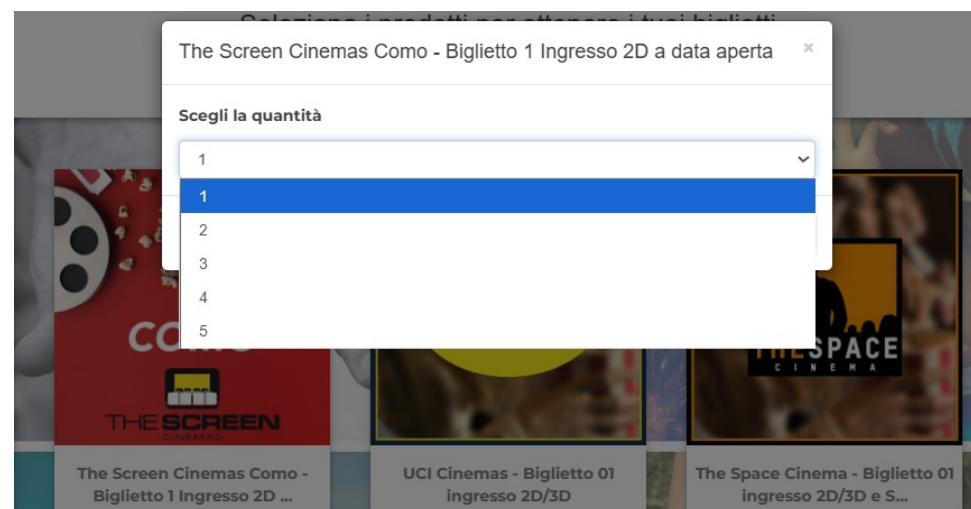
Seleziona i prodotti per ottenere i tuoi biglietti

The Screen Cinemas Como - Biglietto 1 Ingresso 2D a data aperta

×

Scegli la quantità

1

1
2
3
4
5

COMO

THE SCREEN
CINEMAS

THE SPACE
CINEMA

The Screen Cinemas Como - Biglietto 1 Ingresso 2D ...

UCI Cinemas - Biglietto 01 ingresso 2D/3D

The Space Cinema - Biglietto 01 ingresso 2D/3D e S...